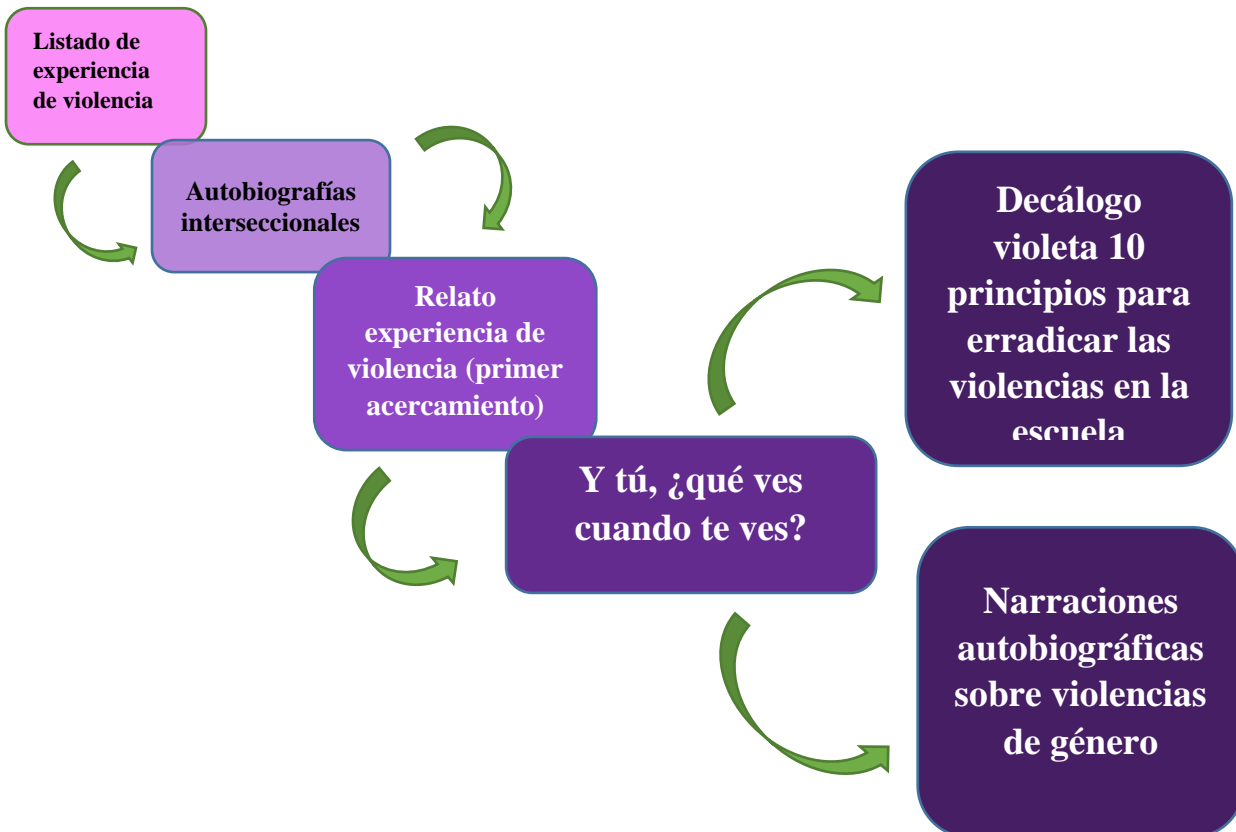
Listado de experiencia de violencia

Autobiografías interseccionales

Relato experiencia de violencia (primer acercamiento)

Y tú, ¿qué ves cuando te ves?

Decálogo violeta 10 principios para erradicar las violencias en la escuela

Narraciones autobiográficas sobre violencias de género